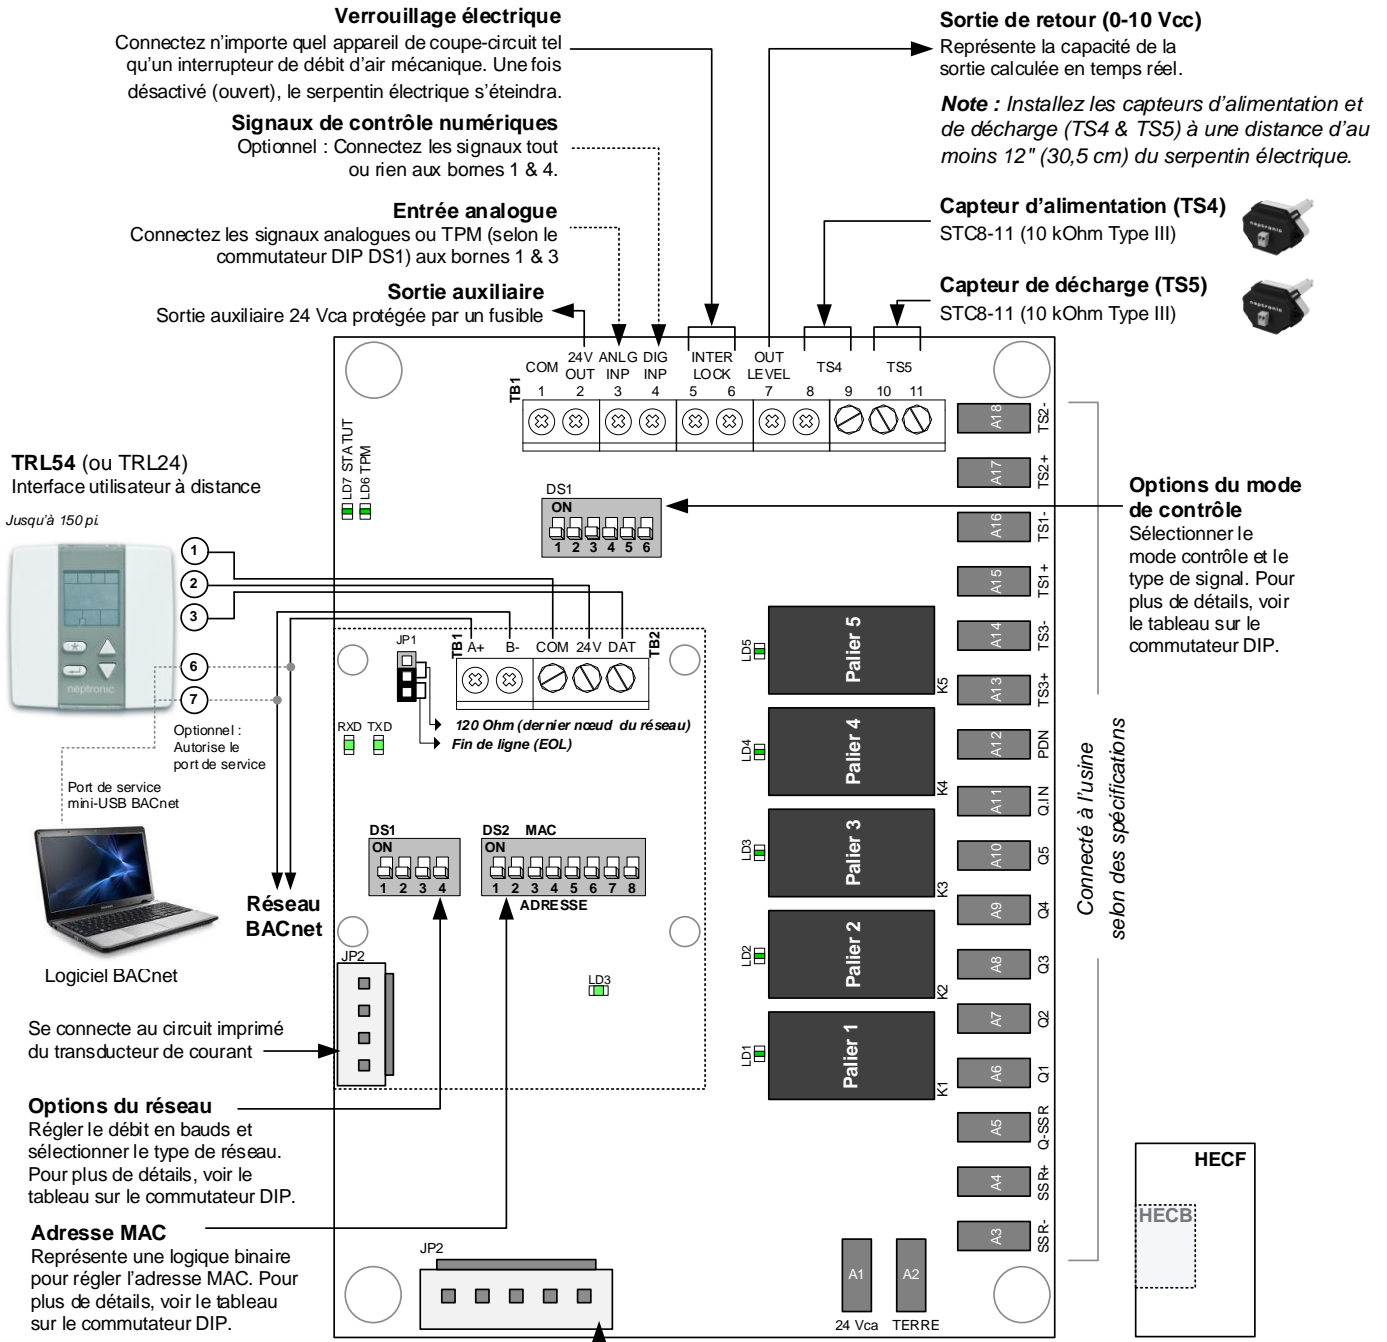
**Verrouillage électrique**
Connectez n'importe quel appareil de coupe-circuit tel qu'un interrupteur de débit d'air mécanique. Une fois désactivé (ouvert), le serpentin électrique s'éteindra.

**Signaux de contrôle numériques**
Optionnel : Connectez les signaux tout ou rien aux bornes 1 & 4.

**Entrée analogue**
Connectez les signaux analogues ou TPM (selon le commutateur DIP DS1) aux bornes 1 & 3

**Sortie auxiliaire**
Sortie auxiliaire 24 Vca protégée par un fusible

**Sortie de retour (0-10 Vcc)**
Représente la capacité de la sortie calculée en temps réel.

***Note :*** *Installez les capteurs d'alimentation et de décharge (TS4 & TS5) à une distance d'au moins 12" (30,5 cm) du serpentin électrique.*

**Capteur d'alimentation (TS4)**
STC8-11 (10 kOhm Type III)

**Capteur de décharge (TS5)**
STC8-11 (10 kOhm Type III)

TB1
COM 1
24V OUT 2
ANLG INP 3
DIG INP 4
INTER LOCK 5 6
OUT LEVEL 7 8
TS4 9
TS5 10 11

A18 TS2-
A17 TS2+
A16 TS1-
A15 TS1+
A14 TS3-
A13 TS3+
A12 PDN
A11 Q.I.N
A10 Q5
A9 Q4
A8 Q3
A7 Q2
A6 Q1
A5 Q-SSR
A4 SSR+
A3 SSR-

LD7 STATUT
LD6 TPM

DS1
ON
1 2 3 4 5 6

**TRL54** (ou TRL24)
Interface utilisateur à distance

*Jusqu'à 150 pi.*

1
2
3
6
7

neptronic

**Options du mode de contrôle**
Sélectionner le mode contrôle et le type de signal. Pour plus de détails, voir le tableau sur le commutateur DIP.

JP1
TB1 A+ B- COM 24V DAT TB2

*120 Ohm (dernier nœud du réseau)*
*Fin de ligne (EOL)*

RXD TXD

Optionnel : Autorise le port de service

Port de service mini-USB BACnet

LD5 Palier 5 K5
LD4 Palier 4 K4
LD3 Palier 3 K3
LD2 Palier 2 K2
LD1 Palier 1 K1

*Connecté à l'usine selon des spécifications*

DS1
ON
1 2 3 4

DS2 MAC
ON
1 2 3 4 5 6 7 8
ADRESSE

**Réseau BACnet**

Logiciel BACnet

JP2

LD3

Se connecte au circuit imprimé du transducteur de courant

**Options du réseau**
Régler le débit en bauds et sélectionner le type de réseau. Pour plus de détails, voir le tableau sur le commutateur DIP.

**Adresse MAC**
Représente une logique binaire pour régler l'adresse MAC. Pour plus de détails, voir le tableau sur le commutateur DIP.

JP2

A1 24 Vca
A2 TERRE

HECF
HECB